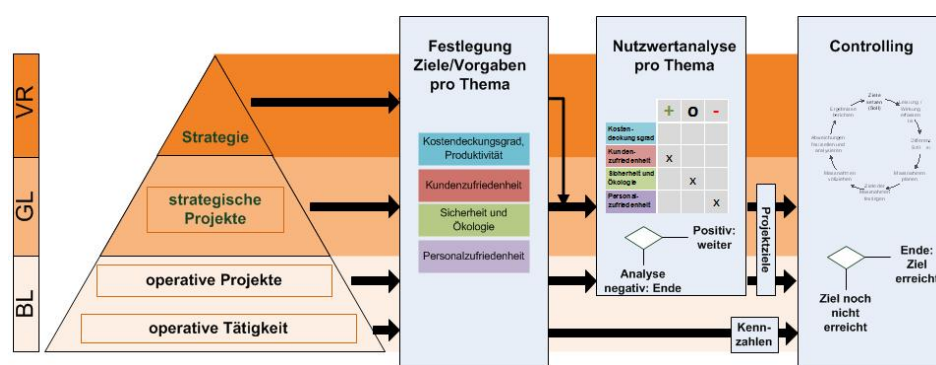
VR

GL

BL

Strategie

strategische Projekte

operative Projekte

operative Tätigkeit

Festlegung Ziele/Vorgaben pro Thema

Kostendeckungsgrad, Produktivität

Kundenzufriedenheit

Sicherheit und Ökologie

Personalzufriedenheit

Nutzwertanalyse pro Thema

|  | + | o | - |
|---|---|---|---|
| Kosten-deckungsgrad |  |  |  |
| Kunden-zufriedenheit | x |  |  |
| Sicherheit und Ökologie |  | x |  |
| Personal-zufriedenheit |  |  | x |

Positiv: weiter

Analyse negativ: Ende

Projektziele

Kenn-zahlen

Controlling

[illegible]

Ende: Ziel erreicht

Ziel noch nicht erreicht